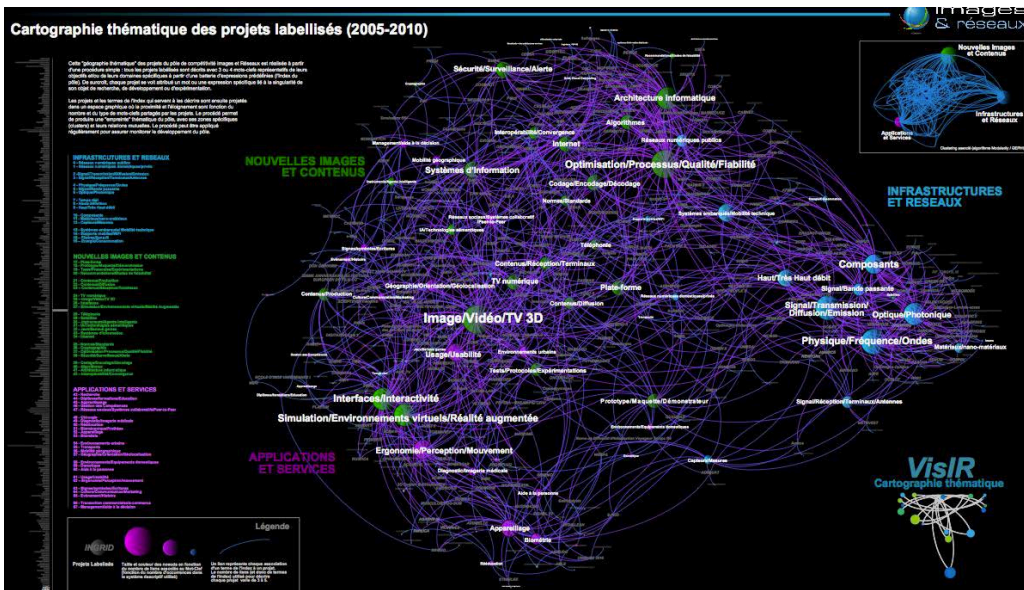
Cartographie thématique des projets labellisés (2005-2010)

Images & réseaux

Nouvelles Images et Contenus

Infrastructures et Réseaux

Applications et Services

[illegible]

NOUVELLES IMAGES ET CONTENUS

INFRASTRUCTURES ET RESEAUX

APPLICATIONS ET SERVICES

Sécurité/Surveillance/Alerte

Architecture informatique

Algorithmes

Interopérabilité/Convergence

Internet

Réseaux numériques publics

Optimisation/Processus/Qualité/Fiabilité

Systèmes d'information

Codage/Encodage/Décodage

Normes/Standards

Systèmes embarqués/Mobilité technique

Téléphonie

Contenus/Réception/Terminaux

TV numérique

Géographie/Orientation/Géolocalisation

Plate-forme

Contenus/Diffusion

Composants

Haut/Très Haut débit

Signal/Bande passante

Signal/Transmission/Diffusion/Emission

Optique/Photonique

Physique/Fréquence/Ondes

Matériaux/nano-matériaux

Image/Vidéo/TV 3D

Usage/Usabilité

Environnements urbains

Tests/Protocoles/Expérimentations

Interfaces/Interactivité

Simulation/Environnements virtuels/Réalité augmentée

Prototype/Maquette/Démonstrateur

Signal/Réception/Terminaux/Antennes

Ergonomie/Perception/Mouvement

Diagnostic/Imagerie médicale

Capteurs/Mesures

Aide à la personne

Appareillage

Biométrie

VisIR
Cartographie thématique

Légende

Projets Labellisés